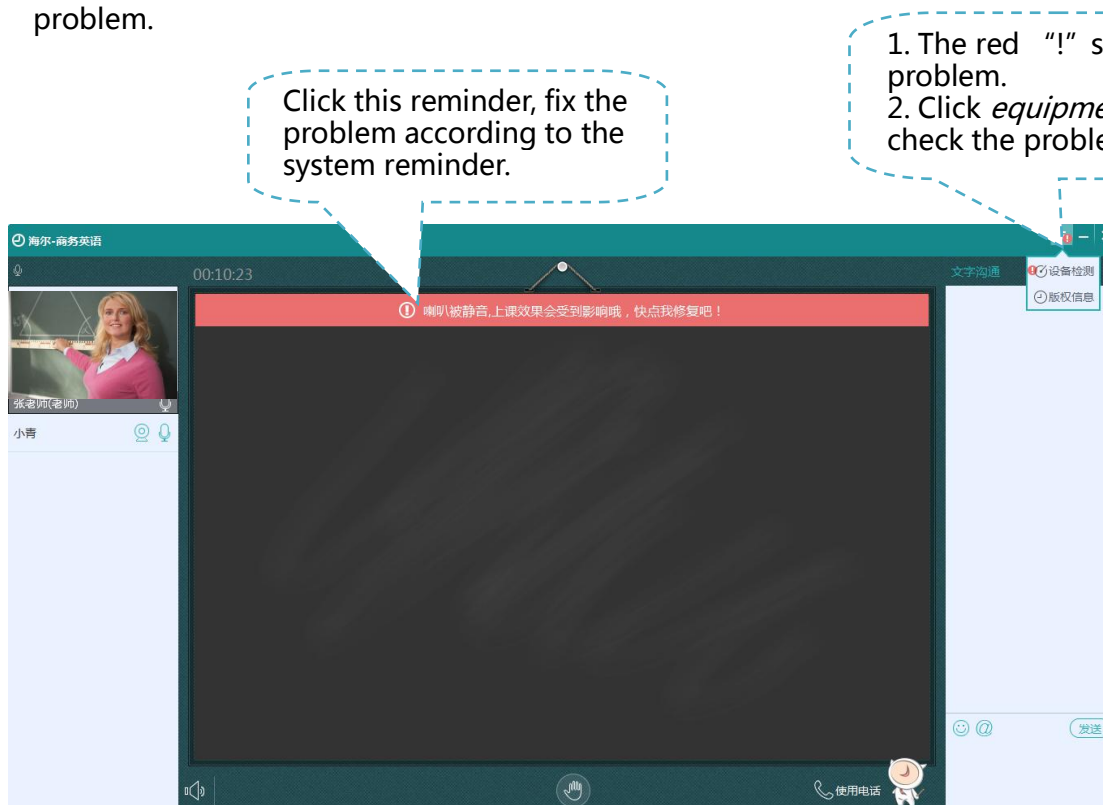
problem.

Click this reminder, fix the problem according to the system reminder.

1. The red "!" s
problem.
2. Click *equipme*
check the proble

海尔-商务英语

00:10:23

喇叭被静音,上课效果会受到影响哦，快点我修复吧！

张老师(老师)

小青

文字沟通

设备检测

版权信息

发送

使用电话